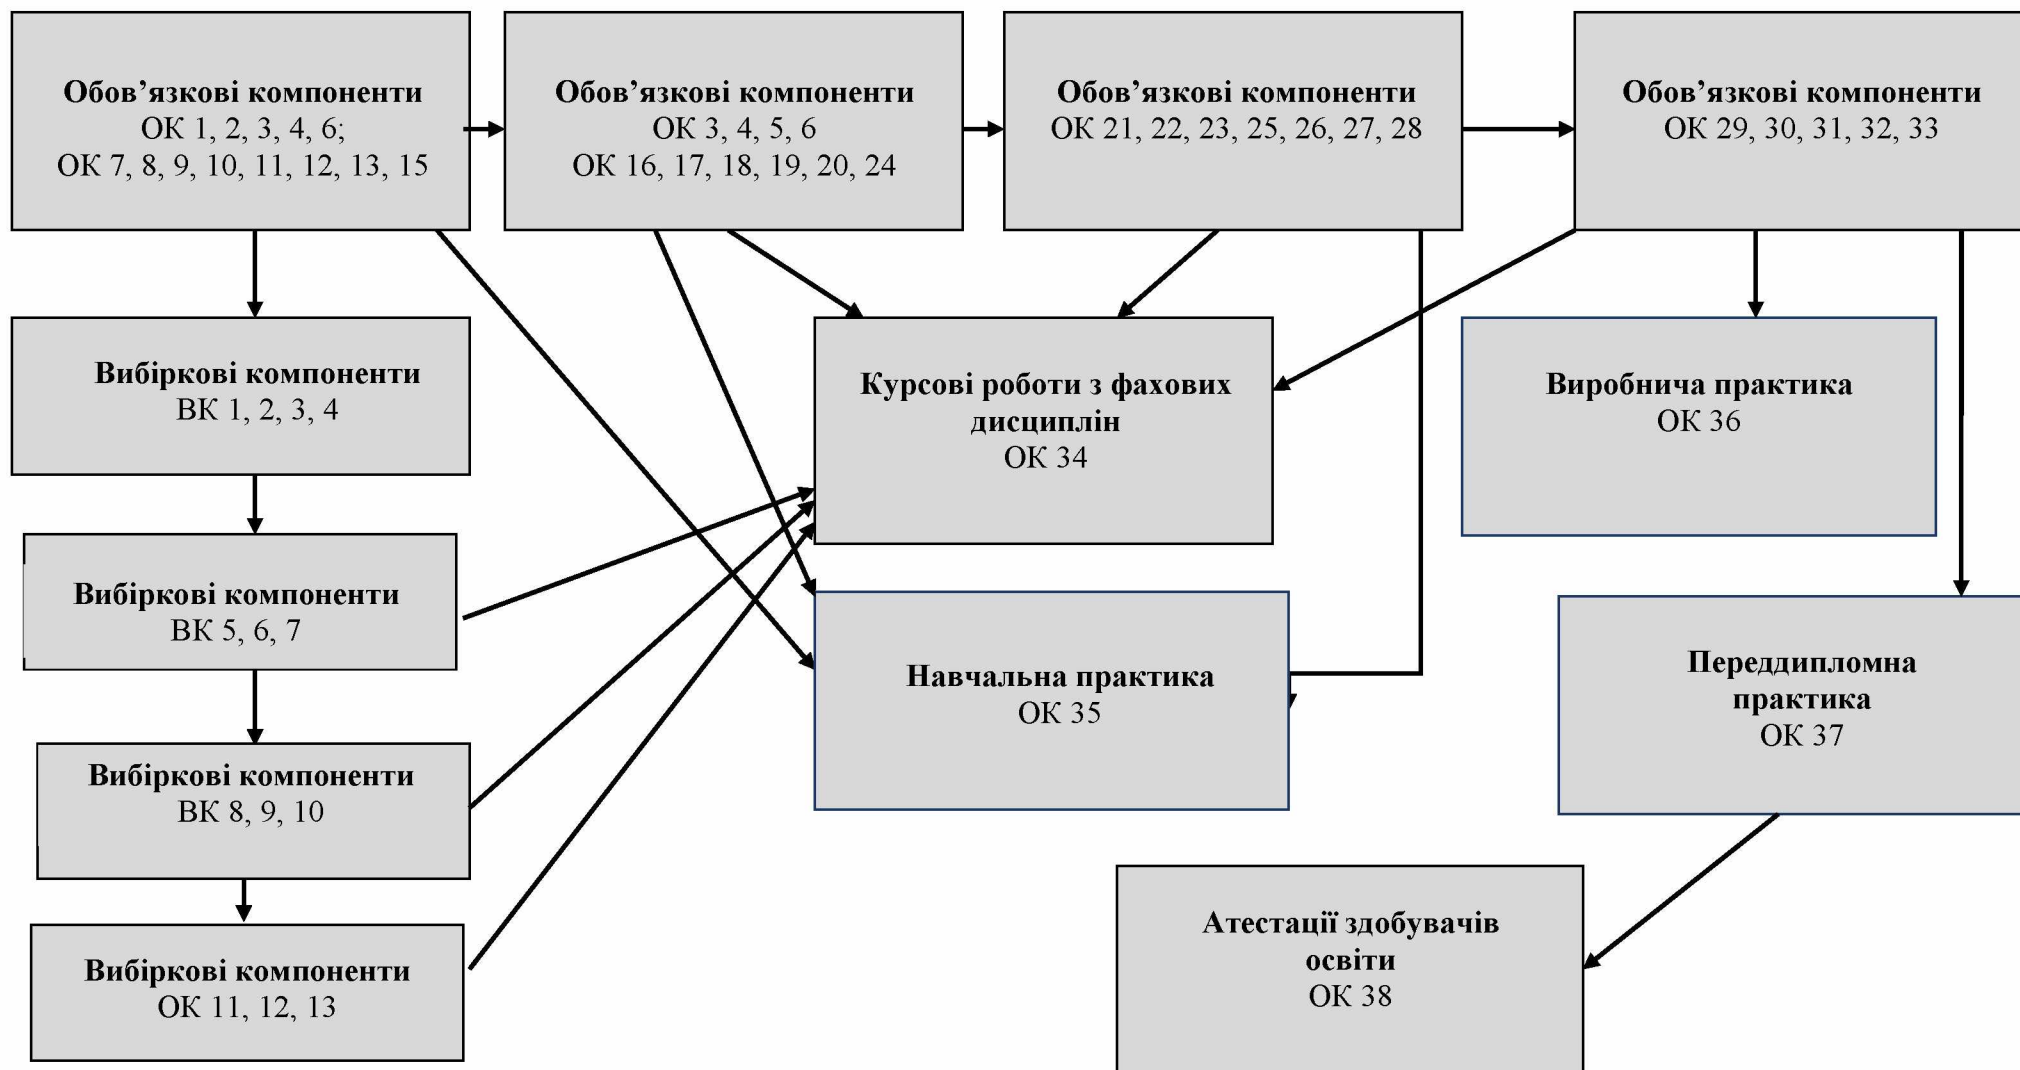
**Обов’язкові компоненти**
ОК 1, 2, 3, 4, 6;
ОК 7, 8, 9, 10, 11, 12, 13, 15

**Обов’язкові компоненти**
ОК 3, 4, 5, 6
ОК 16, 17, 18, 19, 20, 24

**Обов’язкові компоненти**
ОК 21, 22, 23, 25, 26, 27, 28

**Обов’язкові компоненти**
ОК 29, 30, 31, 32, 33

**Вибіркові компоненти**
ВК 1, 2, 3, 4

**Курсові роботи з фахових дисциплін**
ОК 34

**Виробнича практика**
ОК 36

**Вибіркові компоненти**
ВК 5, 6, 7

**Навчальна практика**
ОК 35

**Переддипломна практика**
ОК 37

**Вибіркові компоненти**
ВК 8, 9, 10

**Вибіркові компоненти**
ОК 11, 12, 13

**Атестації здобувачів освіти**
ОК 38